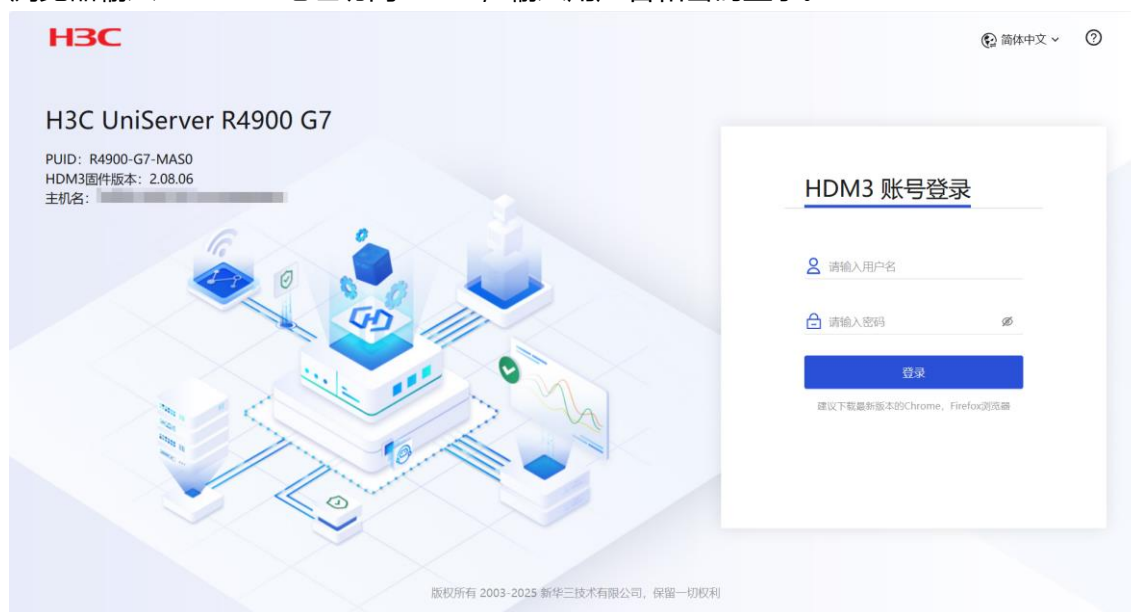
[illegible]

H3C

简体中文

H3C UniServer R4900 G7

PUID：R4900-G7-MAS0
HDM3固件版本：2.08.06
主机名：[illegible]

HDM3 账号登录

请输入用户名

请输入密码

登录

建议下载最新版本的Chrome，Firefox浏览器

版权所有 2003-2025 新华三技术有限公司，保留一切权利